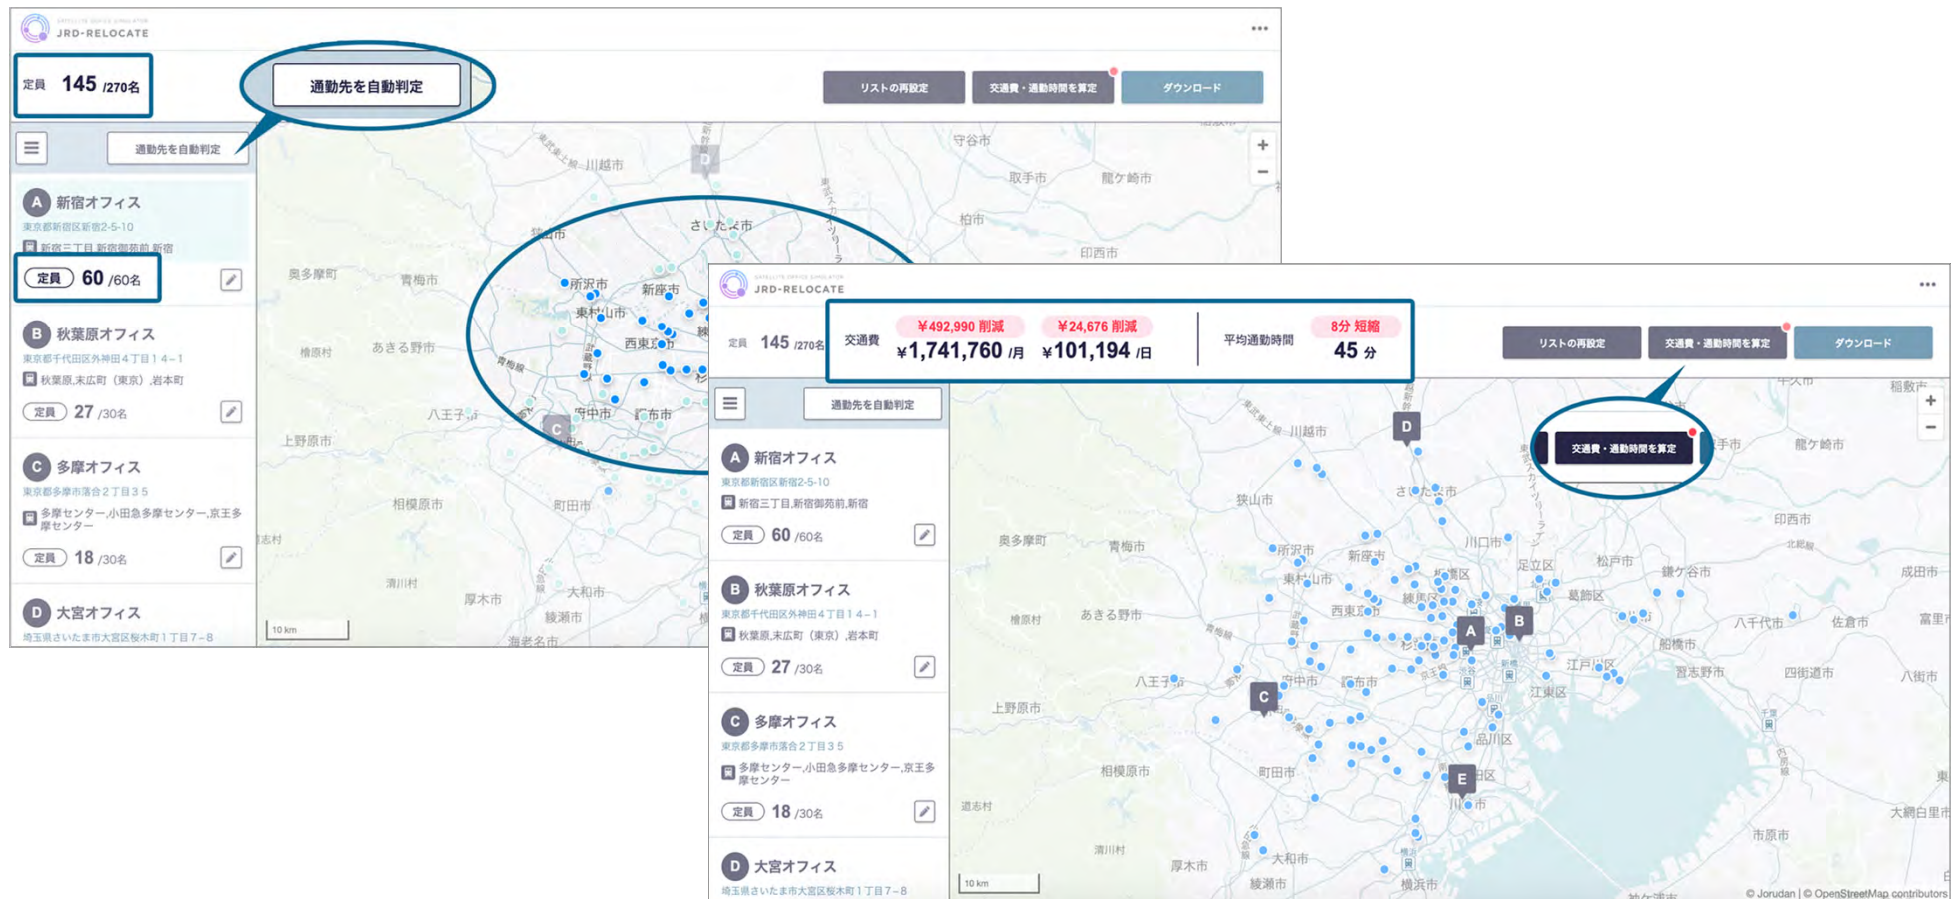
SATELLITE OFFICE SIMULATOR
JRD-RELOCATE

定員 145 /270名

通勤先を自動判定

リストの再設定
交通費・通勤時間を算定
ダウンロード

通勤先を自動判定

A 新宿オフィス
東京都新宿区新宿2-5-10
新宿三丁目,新宿御苑前,新宿
定員 60 /60名

B 秋葉原オフィス
東京都千代田区外神田４丁目１４−１
秋葉原,末広町（東京）,岩本町
定員 27 /30名

C 多摩オフィス
東京都多摩市落合２丁目３５
多摩センター,小田急多摩センター,京王多摩センター
定員 18 /30名

D 大宮オフィス
埼玉県さいたま市大宮区桜木町１丁目７−８

川越市 守谷市 取手市 龍ケ崎市 さいたま市 柏市 印西市 奥多摩町 青梅市 所沢市 新座市 東村山市 檜原村 あきる野市 西東京市 八王子市 府中市 上野原市 相模原市 町田市 道志村 清川村 厚木市 大和市 綾瀬市 海老名市 10 km

SATELLITE OFFICE SIMULATOR
JRD-RELOCATE

定員 145 /270名
交通費 ¥492,990 削減 ¥1,741,760 /月 ¥24,676 削減 ¥101,194 /日
平均通勤時間 8分 短縮 45 分

リストの再設定
交通費・通勤時間を算定
ダウンロード

通勤先を自動判定

A 新宿オフィス
東京都新宿区新宿2-5-10
新宿三丁目,新宿御苑前,新宿
定員 60 /60名

B 秋葉原オフィス
東京都千代田区外神田４丁目１４−１
秋葉原,末広町（東京）,岩本町
定員 27 /30名

C 多摩オフィス
東京都多摩市落合２丁目３５
多摩センター,小田急多摩センター,京王多摩センター
定員 18 /30名

D 大宮オフィス
埼玉県さいたま市大宮区桜木町１丁目７−８

交通費・通勤時間を算定

川越市 さいたま市 狭山市 川口市 足立区 松戸市 鎌ケ谷市 印西市 成田市 龍ケ崎市 奥多摩町 青梅市 所沢市 新座市 東村山市 練馬区 葛飾区 檜原村 あきる野市 西東京市 船橋市 八千代市 佐倉市 富里 八王子市 府中市 江戸川区 習志野市 四街道市 八街市 上野原市 町田市 江東区 品川区 相模原市 道志村 清川村 厚木市 大和市 綾瀬市 横浜市 市原市 大網白里市 A B C D E 10 km
© Jorudan | © OpenStreetMap contributors